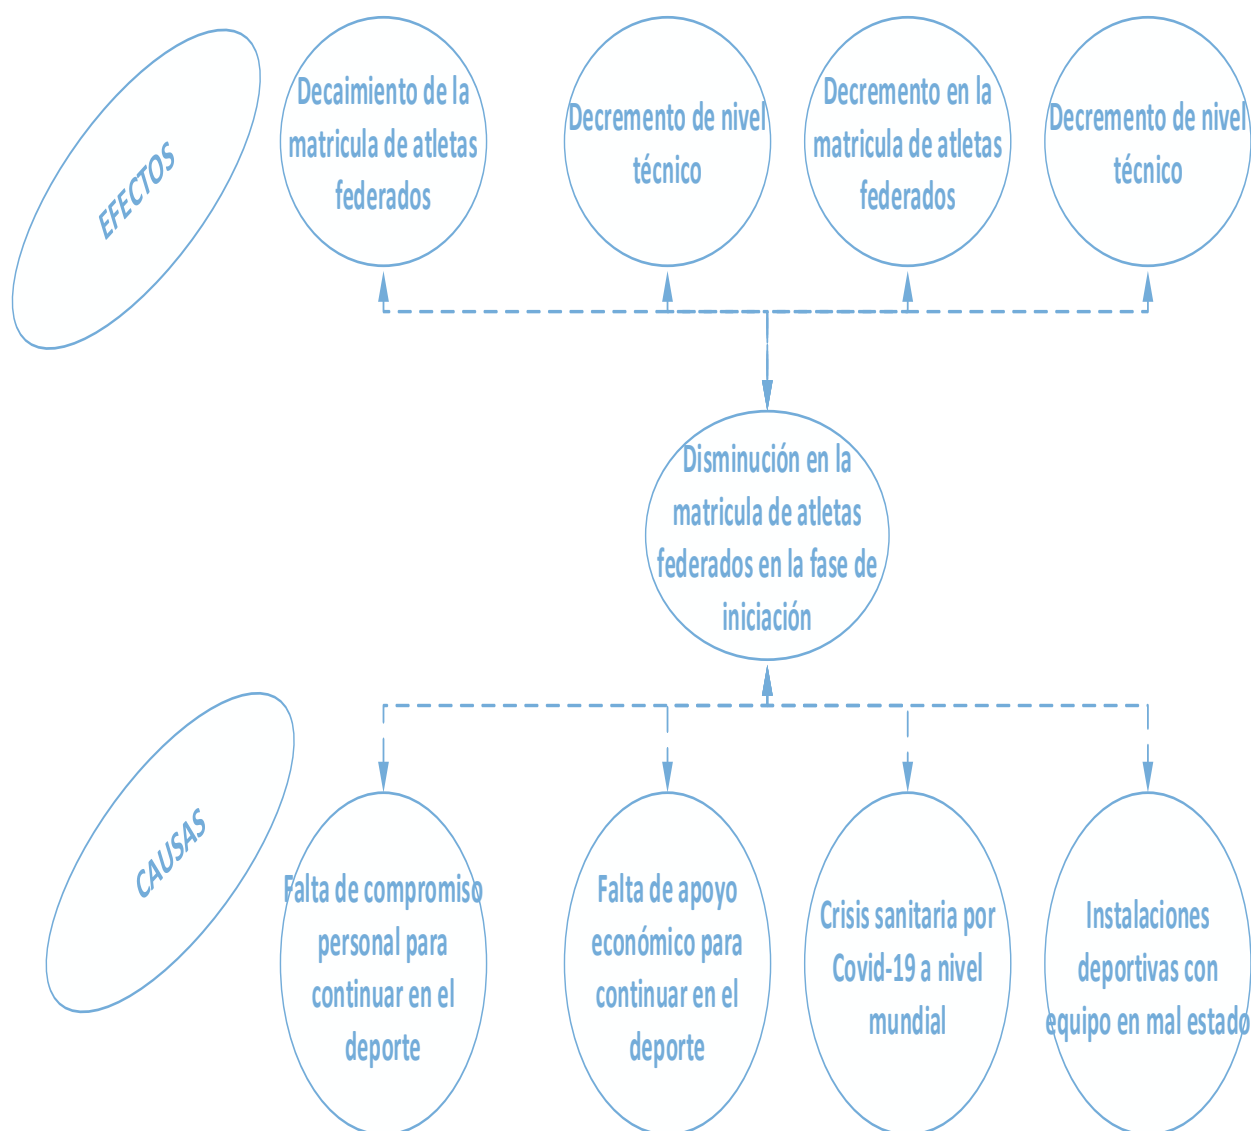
EFECTOS

Decaimiento de la matricula de atletas federados

Decremento de nivel técnico

Decremento en la matricula de atletas federados

Decremento de nivel técnico

Disminución en la matricula de atletas federados en la fase de iniciación

CAUSAS

Falta de compromiso personal para continuar en el deporte

Falta de apoyo económico para continuar en el deporte

Crisis sanitaria por Covid-19 a nivel mundial

Instalaciones deportivas con equipo en mal estado